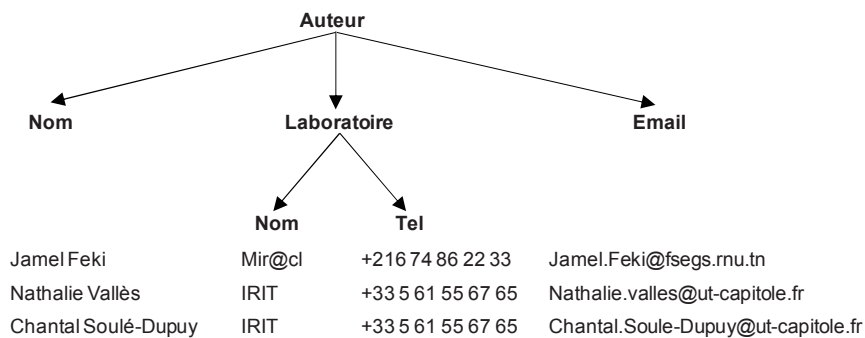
Auteur

Nom

Laboratoire

Email

Nom

Tel

| | | | |
|---|---|---|---|
| Jamel Feki | Mir@cl | +216 74 86 22 33 | Jamel.Feki@fsegs.rnu.tn |
| Nathalie Vallès | IRIT | +33 5 61 55 67 65 | Nathalie.valles@ut-capitole.fr |
| Chantal Soulé-Dupuy | IRIT | +33 5 61 55 67 65 | Chantal.Soule-Dupuy@ut-capitole.fr |